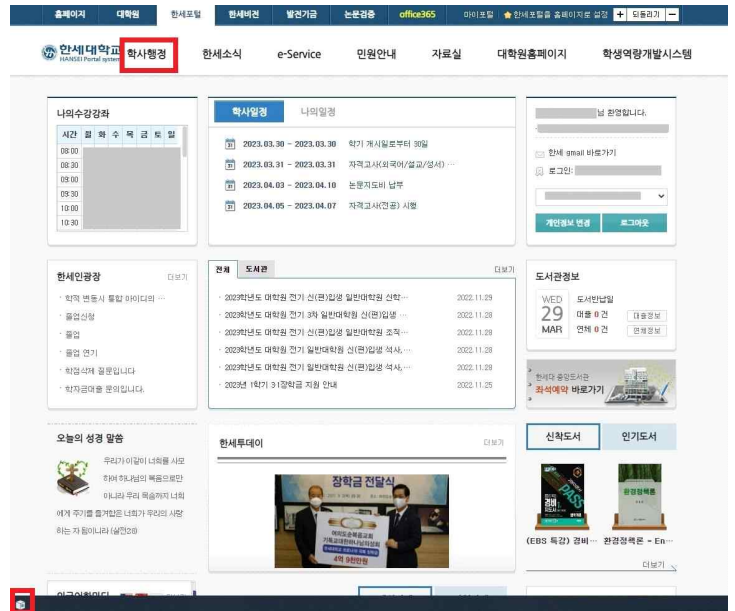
홈페이지 대학원 한세포털 한세비전 발전기금 논문검증 office365 마이포털 한세포털을 홈페이지로 설정 + 되돌리기 −

한세대학교 HANSEI Portal system 학사행정 한세소식 e-Service 민원안내 자료실 대학원홈페이지 학생역량개발시스템

나의수강강좌

| 시간 | 월 | 화 | 수 | 목 | 금 | 토 | 일 |
|---|---|---|---|---|---|---|---|
| 08:00 | | | | | | | |
| 08:30 | | | | | | | |
| 09:00 | | | | | | | |
| 09:30 | | | | | | | |
| 10:00 | | | | | | | |
| 10:30 | | | | | | | |

학사일정 나의일정

2023.03.30 ~ 2023.03.30 학기 개시일로부터 30일
2023.03.31 ~ 2023.03.31 자격고사(외국어/설교/성서) ···
2023.04.03 ~ 2023.04.10 논문지도비 납부
2023.04.05 ~ 2023.04.07 자격고사(전공) 시행

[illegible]님 환영합니다.
한세 gmail 바로가기
로그인: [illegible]
개인정보 변경 로그아웃

한세인광장 더보기
학적 변동시 통합 아이디의 ···
졸업신청
졸업
졸업 연기
학점신청 질문입니다
학자금대출 문의입니다.

전체 도서관 더보기
2023학년도 대학원 전기 신(편)입생 일반대학원 신학··· 2022.11.29
2023학년도 대학원 전기 3차 일반대학원 신(편)입생 ··· 2022.11.29
2023학년도 대학원 전기 신(편)입생 일반대학원 조직··· 2022.11.29
2023학년도 대학원 전기 일반대학원 신(편)입생 석사,··· 2022.11.28
2023학년도 대학원 전기 일반대학원 신(편)입생 석사,··· 2022.11.28
2023년 1학기 3.1장학금 지원 안내 2022.11.25

도서관정보
WED 29 MAR 도서반납일
대출 0 건 대출정보
연체 0 건 연체정보

한세대 중앙도서관 좌석예약 바로가기

오늘의 성경 말씀
우리가 이같이 너희를 사모하여 하나님의 복음으로만 아니라 우리 목숨까지 너희에게 주기를 즐겨함은 너희가 우리의 사랑하는 자 됨이니라 (살전2:8)

한세투데이 더보기
장학금 전달식
4억 9천만원

신착도서 인기도서
(EBS 특강) 경비··· 환경정책론 - En···
더보기